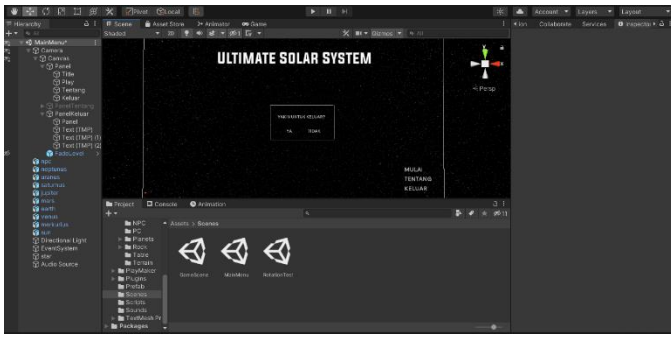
Pivot Local
Account Layers Layout
Hierarchy
MainMenu*
Camera
Canvas
Panel
Title
Play
Tentang
Keluar
PanelTentang
PanelKeluar
Panel
Text (TMP)
Text (TMP) (1)
Text (TMP) (2)
FadeLevel
npc
neptunus
uranus
saturnus
jupiter
mars
earth
venus
merkurius
sun
Directional Light
EventSystem
star
Audio Source
Scene
Asset Store
Animator
Game
Shaded
Gizmos
Inspector
Collaborate
Services
ULTIMATE SOLAR SYSTEM
YAKIN UNTUK KELUAR?
YA
TIDAK
Persp
MULAI
TENTANG
KELUAR
Project
Console
Animation
Assets > Scenes
NPC
PC
Planets
Rock
Table
Terrain
PlayMaker
Plugins
Prefab
Scenes
Scripts
Sounds
TextMesh Pr
Packages
GameScene
MainMenu
RotationTest